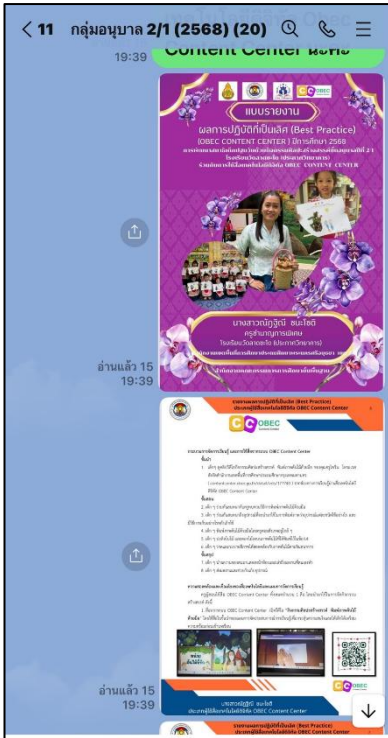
< 11 กลุ่มอนุบาล 2/1 (2568) (20)

Content Center นะคะ

19:39

แบบรายงาน

ผลการปฏิบัติที่เป็นเลิศ (Best Practice)

(OBEC CONTENT CENTER ) ปีการศึกษา 2568

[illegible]

CC OBEC

นางสาวณัฏฐิณี ชมโชติ

ครูผู้ช่วย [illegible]

โรงเรียนวัดคลองใน (ประชาราษฎร์วิทยาการ)

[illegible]

อ่านแล้ว 15
19:39

รายงานผลการปฏิบัติที่เป็นเลิศ (Best Practice)
ประเภทผู้ใช้งานระบบ OBEC Content Center

CC OBEC

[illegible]

อ่านแล้ว 15
19:39

รายงานผลการปฏิบัติที่เป็นเลิศ (Best Practice)
ประเภทผู้ใช้งานระบบ OBEC Content Center